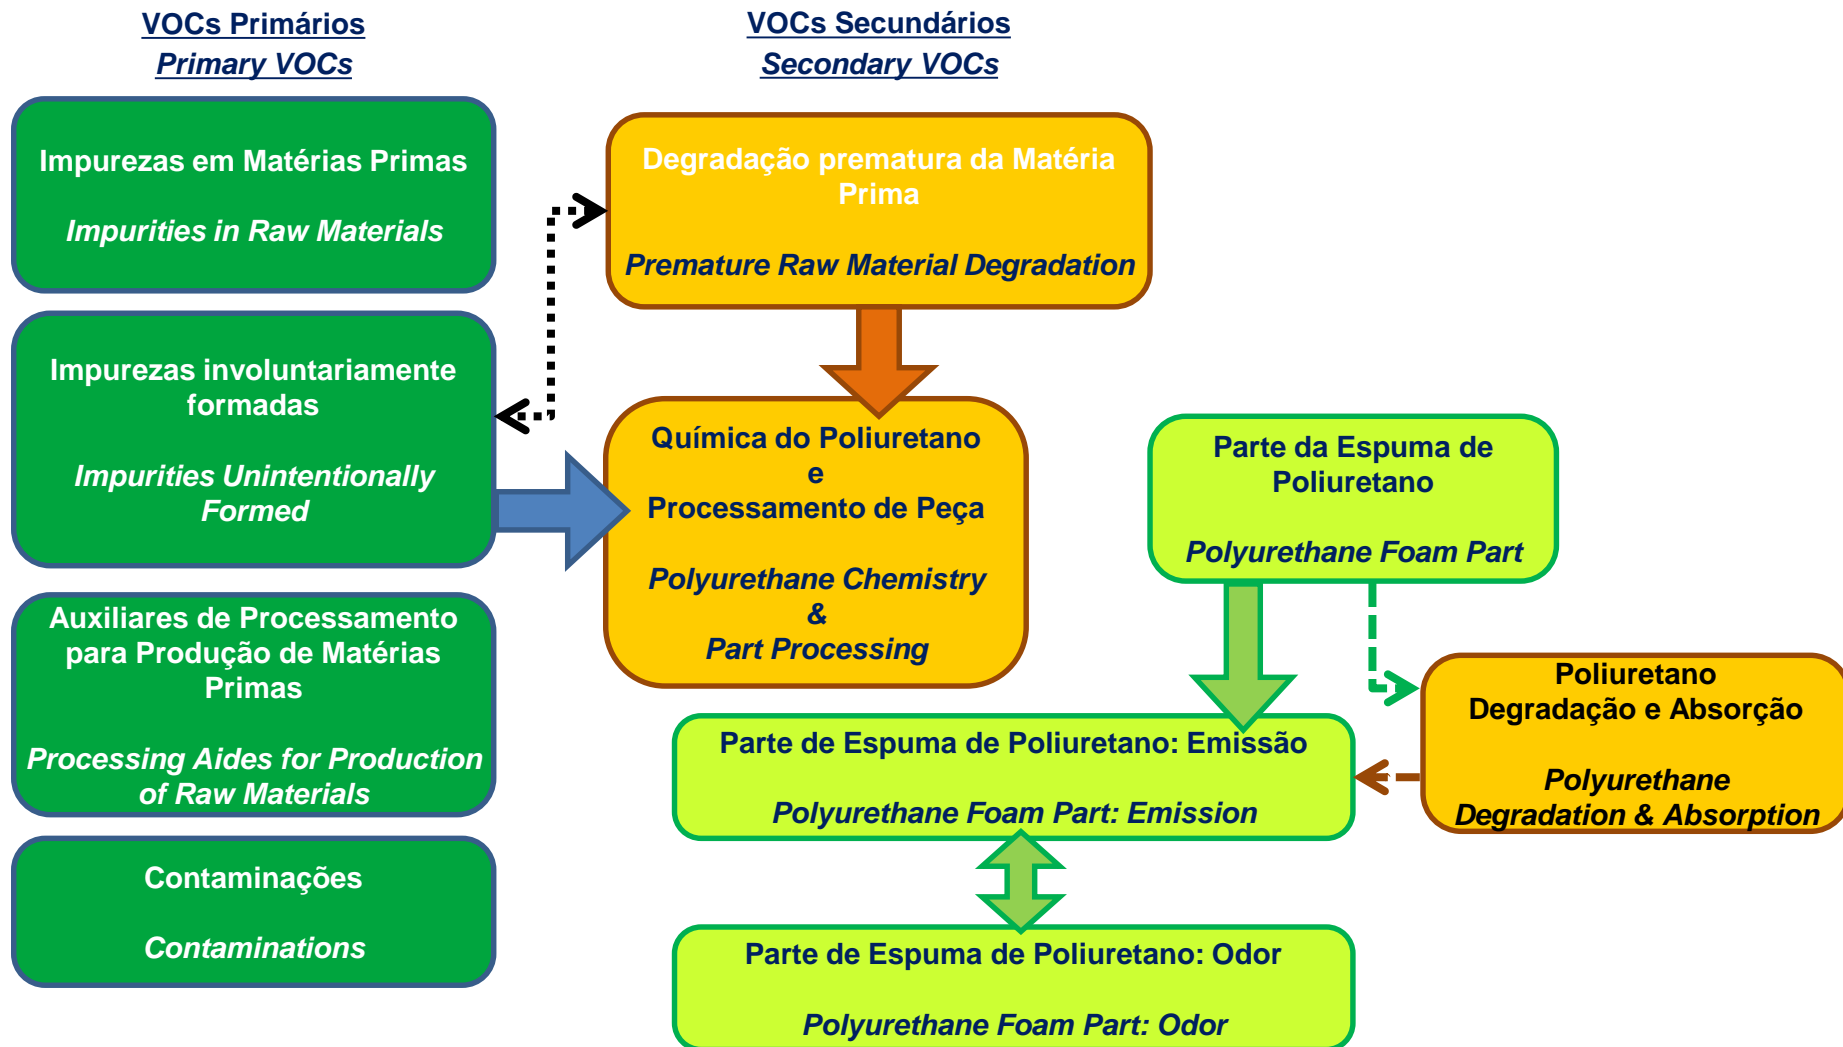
VOCs Primários
Primary VOCs

VOCs Secundários
Secondary VOCs

Impurezas em Matérias Primas

Impurities in Raw Materials

Degradação prematura da Matéria Prima

Premature Raw Material Degradation

Impurezas involuntariamente formadas

Impurities Unintentionally Formed

Química do Poliuretano
e
Processamento de Peça

Polyurethane Chemistry
&
Part Processing

Parte da Espuma de Poliuretano

Polyurethane Foam Part

Auxiliares de Processamento para Produção de Matérias Primas

Processing Aides for Production of Raw Materials

Poliuretano
Degradação e Absorção

Polyurethane
Degradation & Absorption

Parte de Espuma de Poliuretano: Emissão

Polyurethane Foam Part: Emission

Contaminações

Contaminations

Parte de Espuma de Poliuretano: Odor

Polyurethane Foam Part: Odor